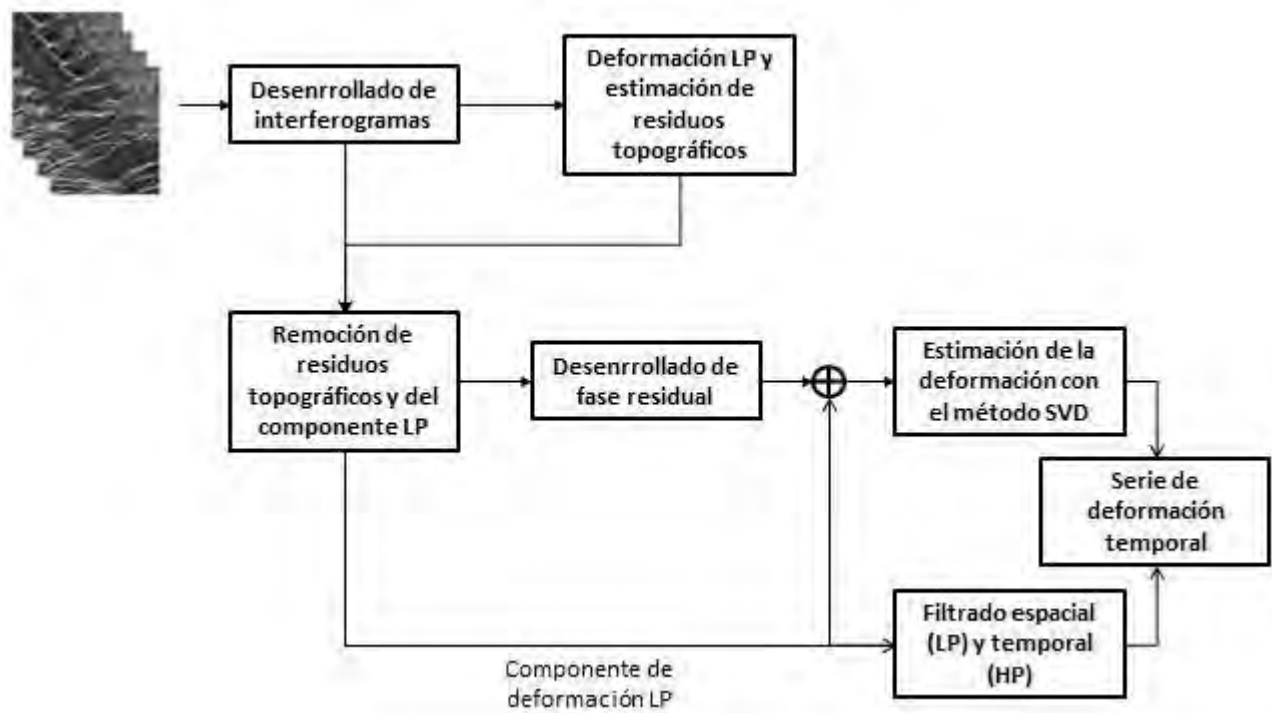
Desenrrollado de interferogramas

Deformación LP y estimación de residuos topográficos

Remoción de residuos topográficos y del componente LP

Desenrrollado de fase residual

Estimación de la deformación con el método SVD

Serie de deformación temporal

Filtrado espacial (LP) y temporal (HP)

Componente de deformación LP